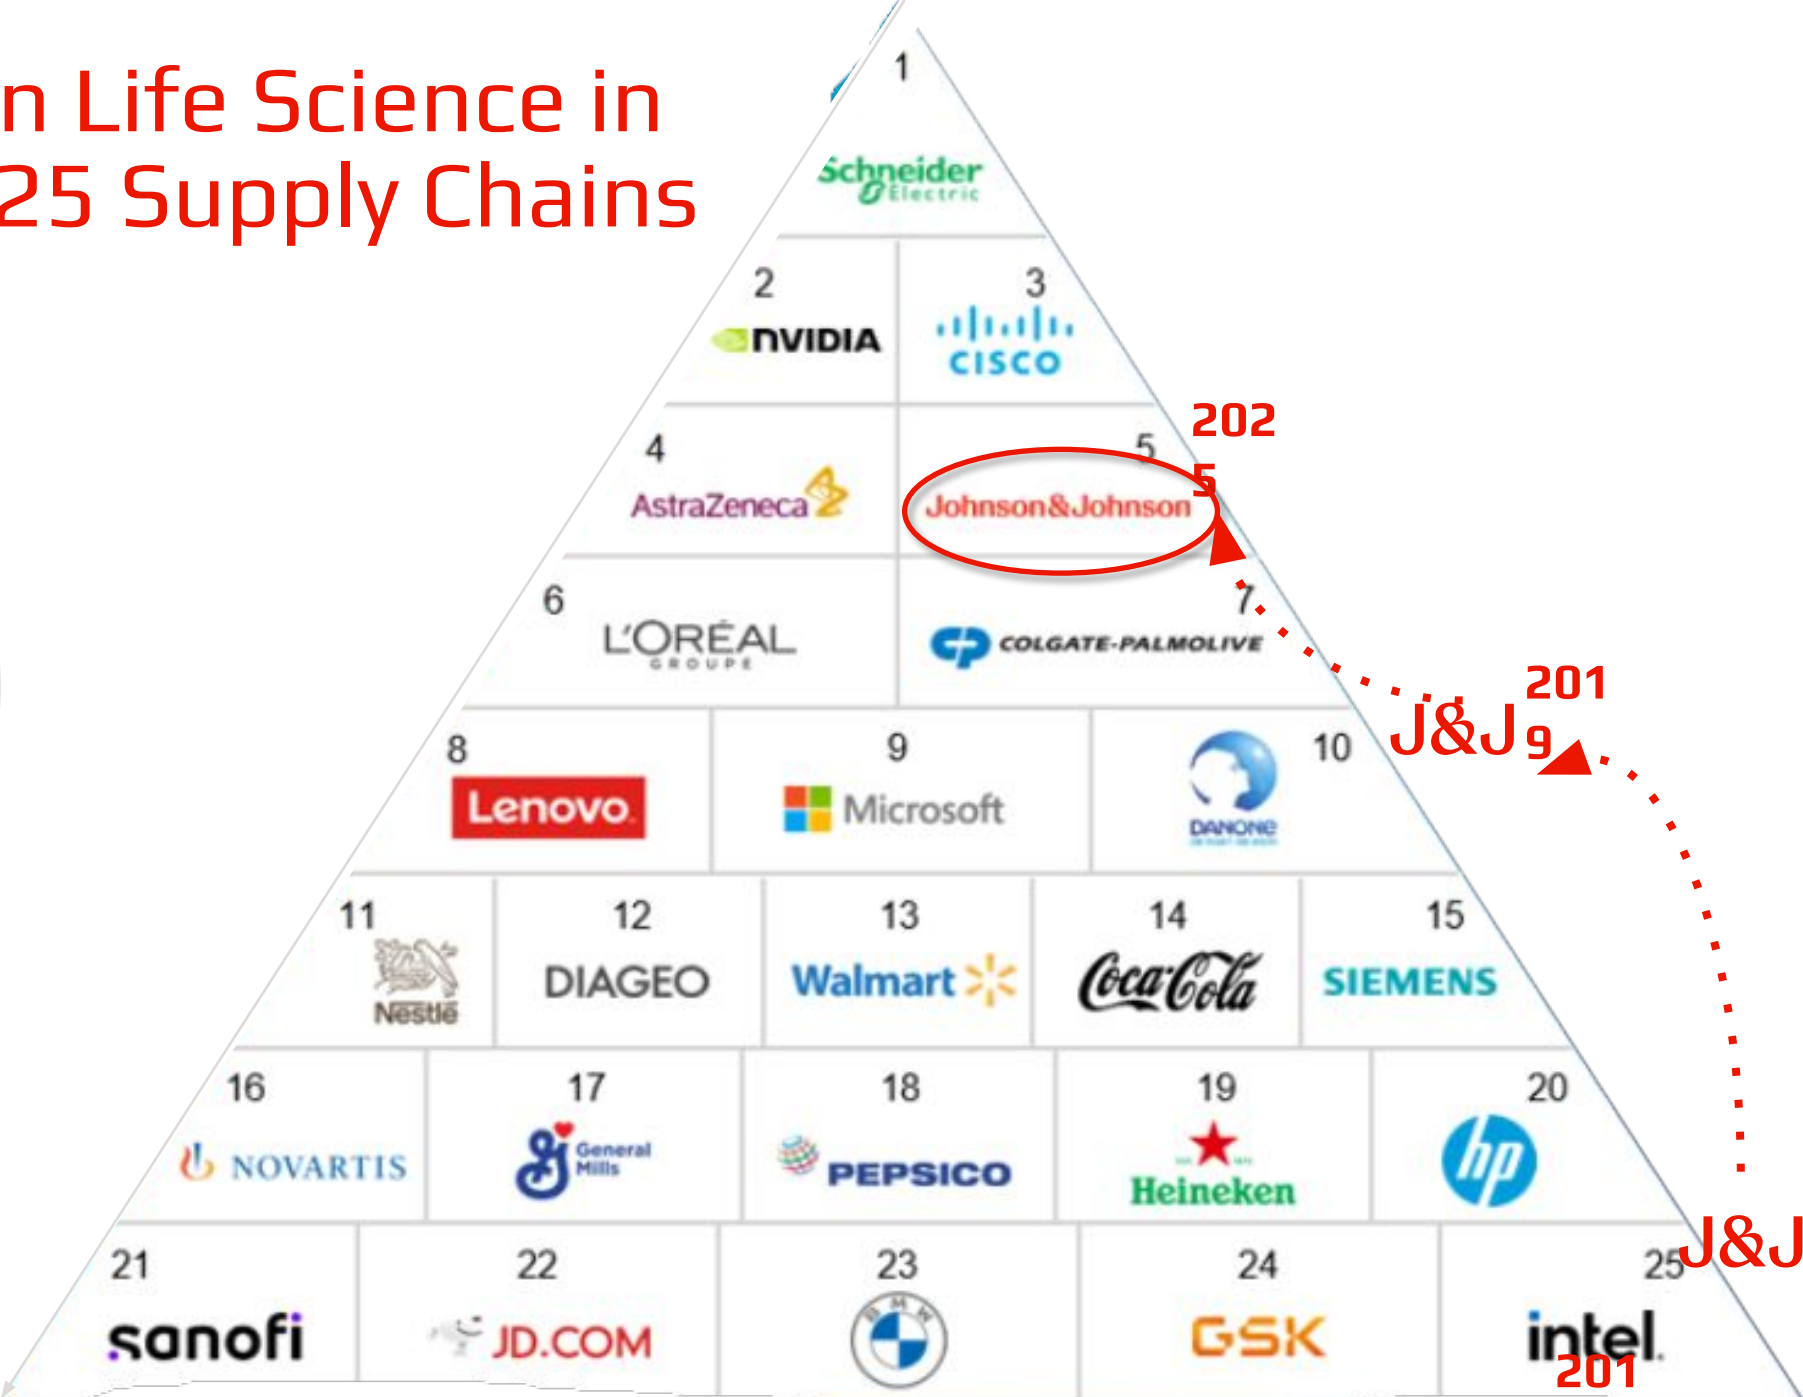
n Life Science in
25 Supply Chains

1
Schneider Electric

2
NVIDIA

3
CISCO

4
AstraZeneca

5
Johnson&Johnson

202
5

6
L'ORÉAL GROUPE

7
COLGATE-PALMOLIVE

201
9
J&J

8
Lenovo

9
Microsoft

10
DANONE

11
Nestlé

12
DIAGEO

13
Walmart

14
Coca-Cola

15
SIEMENS

16
NOVARTIS

17
General Mills

18
PEPSICO

19
Heineken

20
hp

21
sanofi

22
JD.COM

23
BMW

24
GSK

25
intel

J&J
201